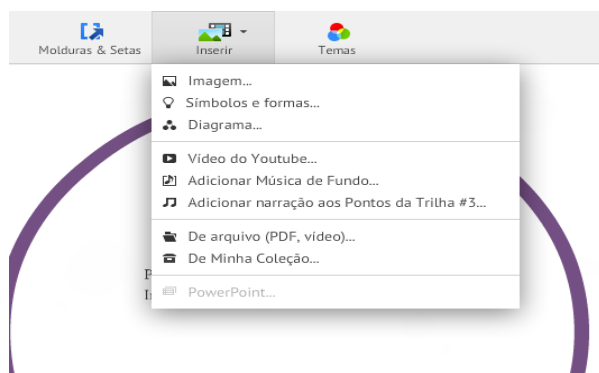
Molduras & Setas
Inserir
Temas

Imagem...
Símbolos e formas...
Diagrama...

Vídeo do Youtube...
Adicionar Música de Fundo...
Adicionar narração aos Pontos da Trilha #3...

De arquivo (PDF, vídeo)...
De Minha Coleção...

PowerPoint...

P
I